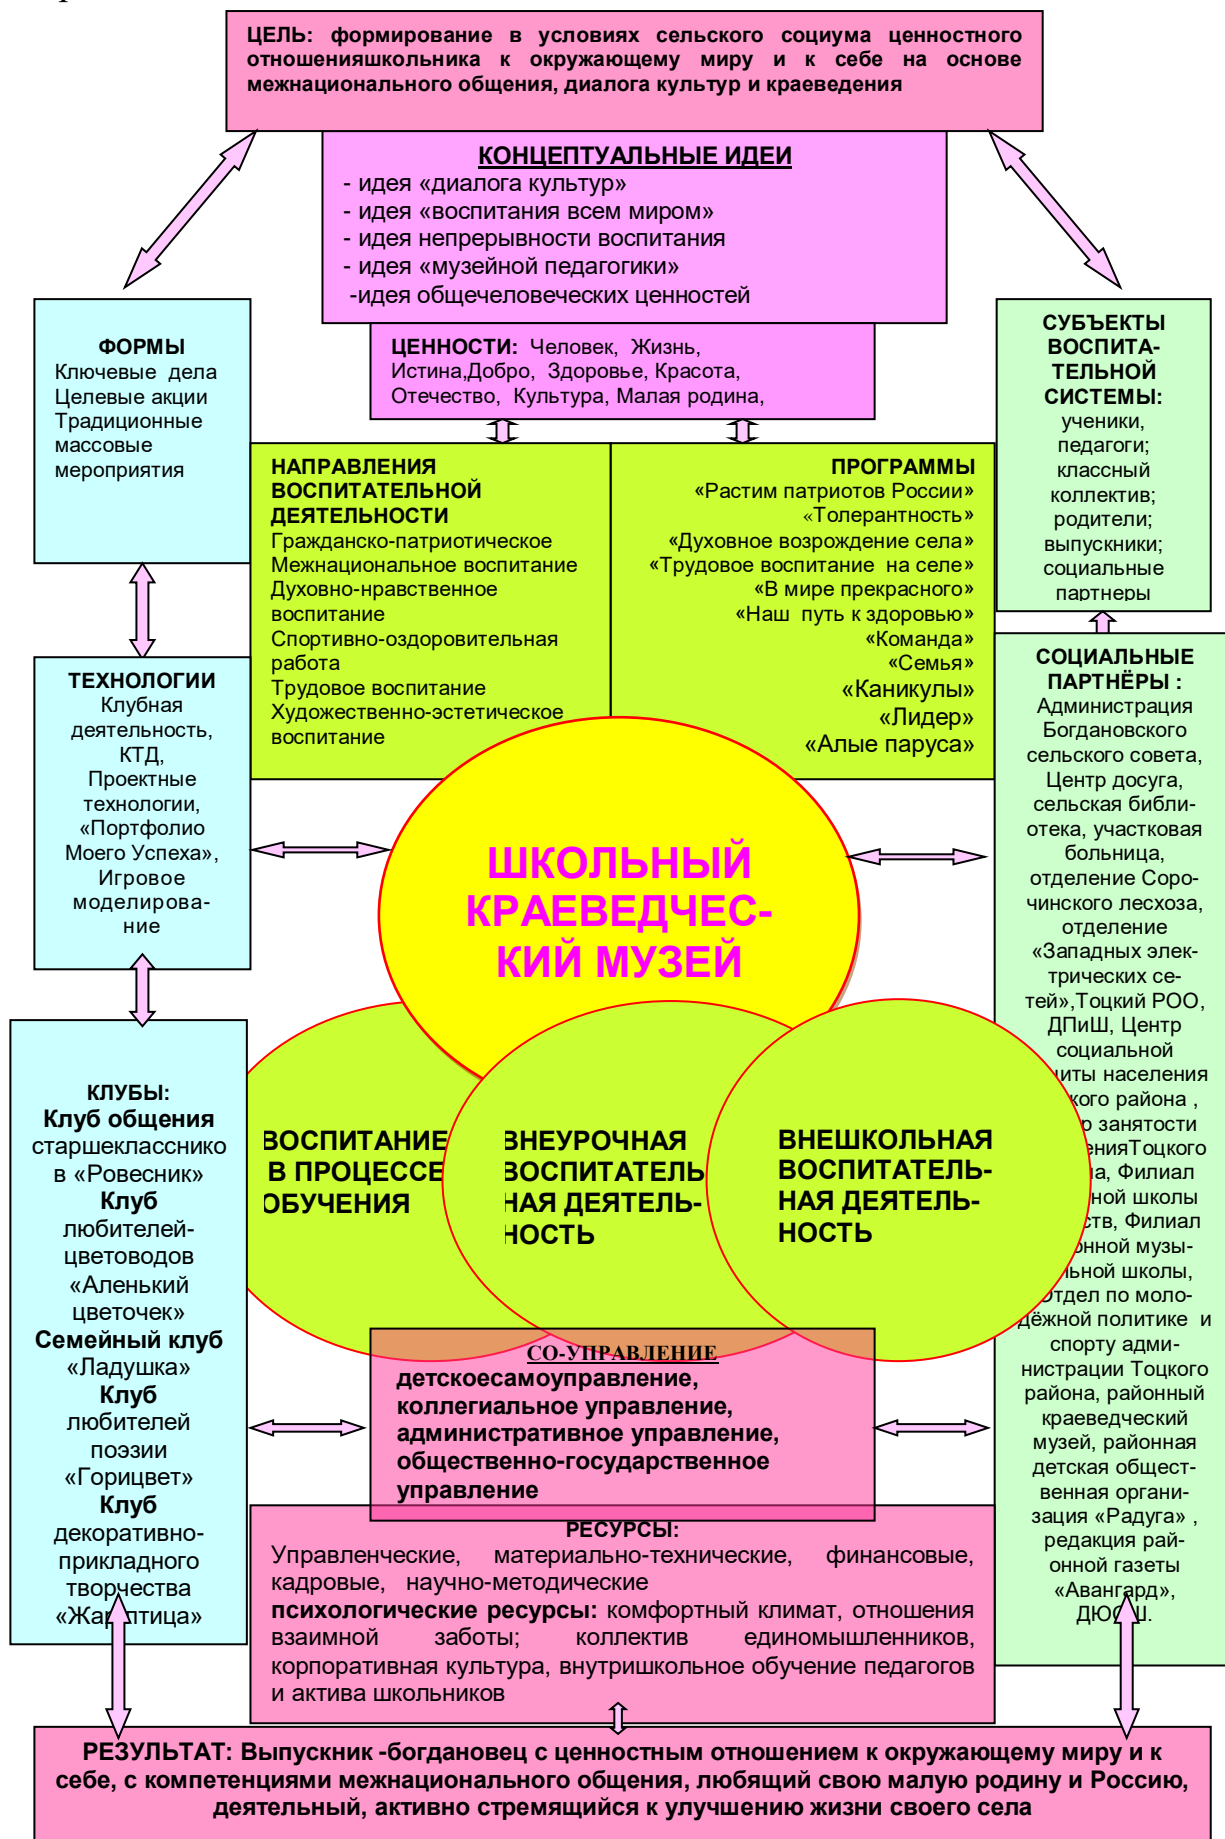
ЦЕЛЬ: формирование в условиях сельского социума ценностного отношенияшкольника к окружающему миру и к себе на основе межнационального общения, диалога культур и краеведения

КОНЦЕПТУАЛЬНЫЕ ИДЕИ
- идея «диалога культур»
- идея «воспитания всем миром»
- идея непрерывности воспитания
- идея «музейной педагогики»
-идея общечеловеческих ценностей

ЦЕННОСТИ: Человек, Жизнь, Истина,Добро, Здоровье, Красота, Отечество, Культура, Малая родина,

ФОРМЫ
Ключевые дела
Целевые акции
Традиционные массовые мероприятия

СУБЪЕКТЫ ВОСПИТАТЕЛЬНОЙ СИСТЕМЫ:
ученики,
педагоги;
классный коллектив;
родители;
выпускники;
социальные партнеры

НАПРАВЛЕНИЯ ВОСПИТАТЕЛЬНОЙ ДЕЯТЕЛЬНОСТИ
Гражданско-патриотическое
Межнациональное воспитание
Духовно-нравственное воспитание
Спортивно-оздоровительная работа
Трудовое воспитание
Художественно-эстетическое воспитание

ПРОГРАММЫ
«Растим патриотов России»
«Толерантность»
«Духовное возрождение села»
«Трудовое воспитание на селе»
«В мире прекрасного»
«Наш путь к здоровью»
«Команда»
«Семья»
«Каникулы»
«Лидер»
«Алые паруса»

ТЕХНОЛОГИИ
Клубная деятельность,
КТД,
Проектные технологии,
«Портфолио Моего Успеха»,
Игровое моделирование

СОЦИАЛЬНЫЕ ПАРТНЁРЫ :
Администрация Богдановского сельского совета, Центр досуга, сельская библиотека, участковая больница, отделение Сорочинского лесхоза, отделение «Западных электрических сетей»,Тоцкий РОО, ДПиШ, Центр социальной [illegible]иты населения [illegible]кого района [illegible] занятости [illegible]енияТоцкого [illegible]а, Филиал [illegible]ной школы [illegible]ств, Филиал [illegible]онной музы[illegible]льной школы, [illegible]тдел по молодёжной политике и спорту администрации Тоцкого района, районный краеведческий музей, районная детская общественная организация «Радуга» , редакция районной газеты «Авангард», ДЮ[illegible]Ш.

ШКОЛЬНЫЙ КРАЕВЕДЧЕСКИЙ МУЗЕЙ

ВОСПИТАНИЕ В ПРОЦЕССЕ ОБУЧЕНИЯ

ВНЕУРОЧНАЯ ВОСПИТАТЕЛЬНАЯ ДЕЯТЕЛЬНОСТЬ

ВНЕШКОЛЬНАЯ ВОСПИТАТЕЛЬНАЯ ДЕЯТЕЛЬНОСТЬ

КЛУБЫ:
Клуб общения старшеклассников «Ровесник»
Клуб любителей-цветоводов «Аленький цветочек»
Семейный клуб «Ладушка»
Клуб любителей поэзии «Горицвет»
Клуб декоративно-прикладного творчества «Жар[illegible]тица»

СО-УПРАВЛЕНИЕ
детскоесамоуправление,
коллегиальное управление,
административное управление,
общественно-государственное управление

РЕСУРСЫ:
Управленческие, материально-технические, финансовые, кадровые, научно-методические
психологические ресурсы: комфортный климат, отношения взаимной заботы; коллектив единомышленников, корпоративная культура, внутришкольное обучение педагогов и актива школьников

РЕЗУЛЬТАТ: Выпускник -богдановец с ценностным отношением к окружающему миру и к себе, с компетенциями межнационального общения, любящий свою малую родину и Россию, деятельный, активно стремящийся к улучшению жизни своего села